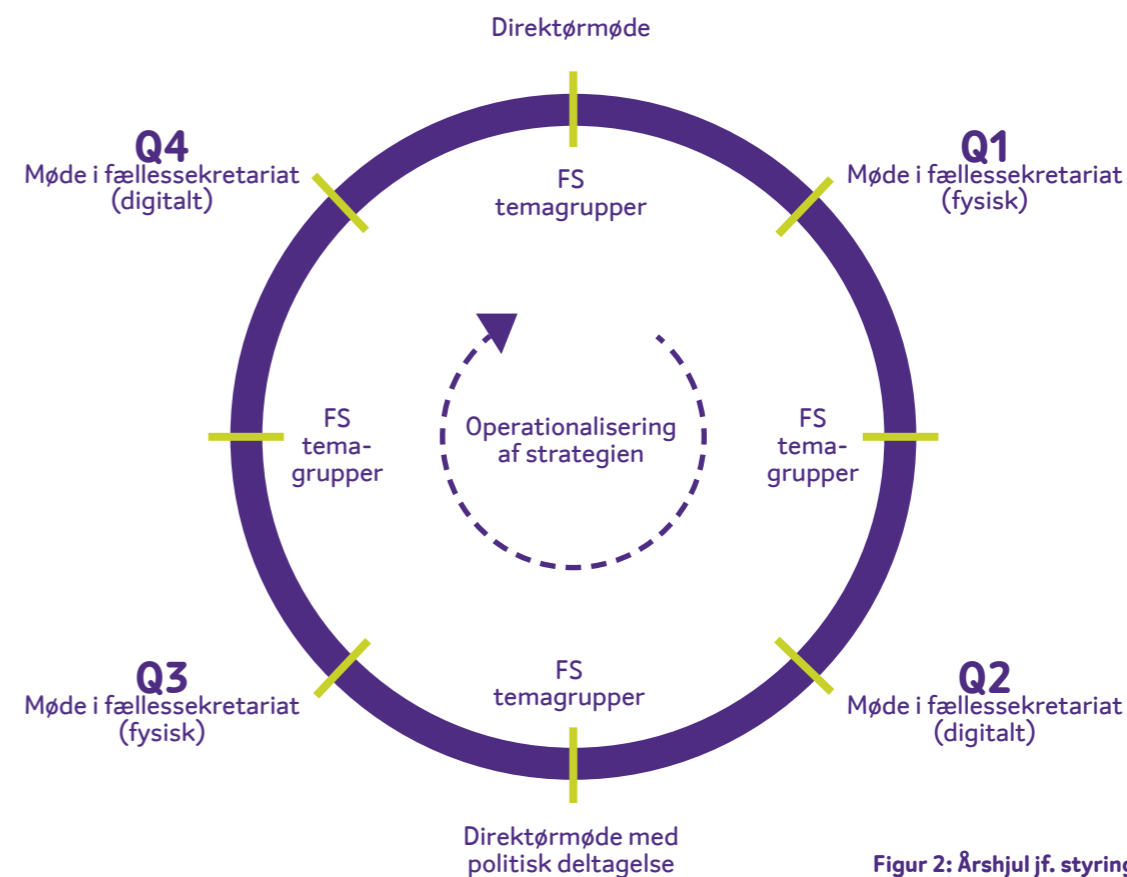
Direktørmøde

Q4
Møde i fællessekretariat
(digitalt)

FS
temagrupper

Q1
Møde i fællessekretariat
(fysisk)

FS
temagrupper

Operationalisering
af strategien

FS
temagrupper

Q3
Møde i fællessekretariat
(fysisk)

FS
temagrupper

Q2
Møde i fællessekretariat
(digitalt)

Direktørmøde med
politisk deltagelse

Figur 2: Årshjul jf. styring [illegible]